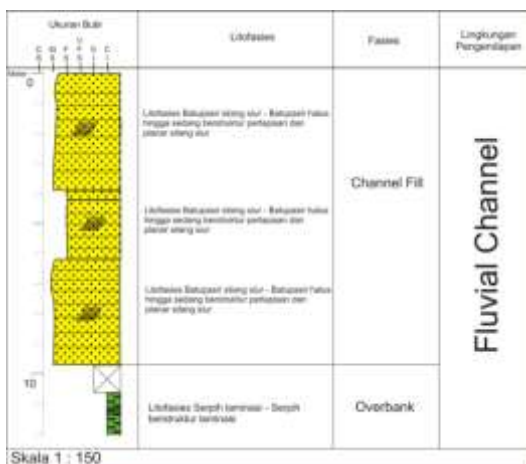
| Ukuran Butir | Litofasies | Fasies | Lingkungan Pengendapan |
|---|---|---|---|
| Meter 0 | Litofasies Batupasir silang siur - Batupasir halus hingga sedang berstruktur perlapisan dan planar silang siur | Channel Fill | Fluvial Channel |
| | Litofasies Batupasir silang siur - Batupasir halus hingga sedang berstruktur perlapisan dan planar silang siur | | |
| | Litofasies Batupasir silang siur - Batupasir halus hingga sedang berstruktur perlapisan dan planar silang siur | | |
| 10 | Litofasies Serpih laminasi - Serpih berstruktur laminasi | Overbank | |

C M F V F S C C

Skala 1 : 150